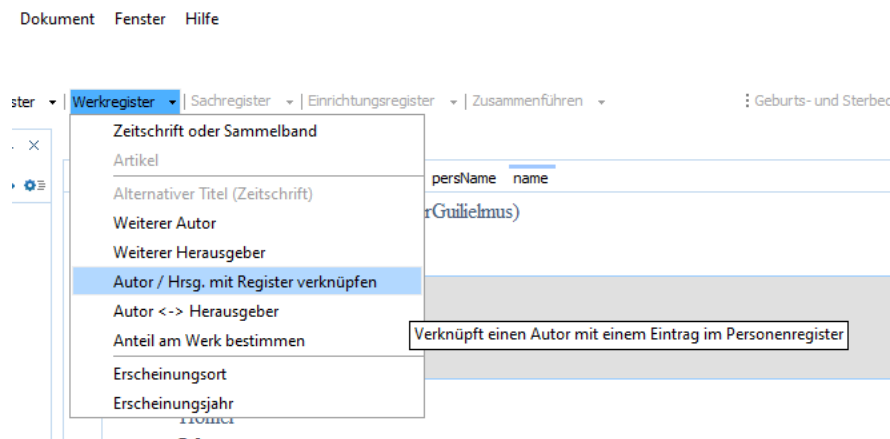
Dokument Fenster Hilfe

ster | Werkregister | Sachregister | Einrichtungsregister | Zusammenführen | Geburts- und Sterbed

Zeitschrift oder Sammelband
Artikel
Alternativer Titel (Zeitschrift)
Weiterer Autor
Weiterer Herausgeber
Autor / Hrsg. mit Register verknüpfen
Autor <-> Herausgeber
Anteil am Werk bestimmen
Erscheinungsort
Erscheinungsjahr

persName name

rGuilielmus)

Verknüpft einen Autor mit einem Eintrag im Personenregister

Homer